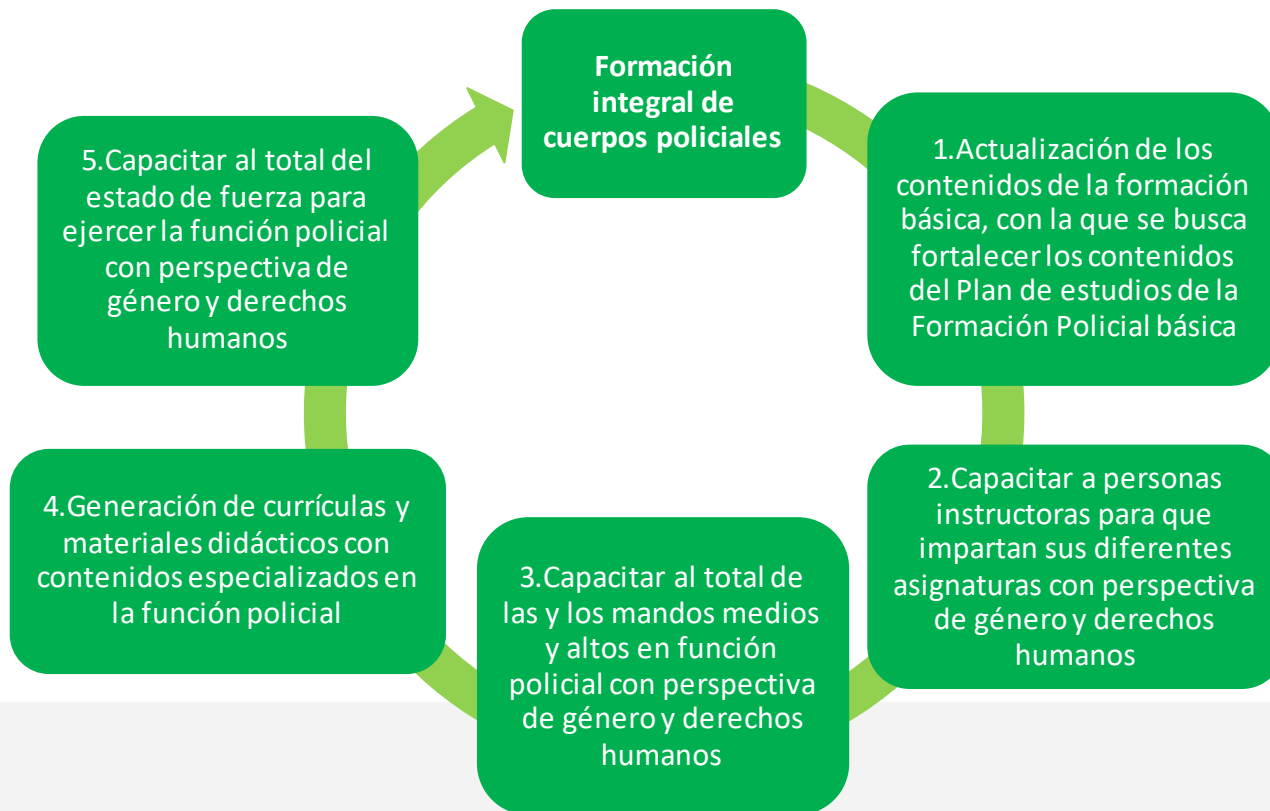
Formación integral de cuerpos policiales

1.Actualización de los contenidos de la formación básica, con la que se busca fortalecer los contenidos del Plan de estudios de la Formación Policial básica

2.Capacitar a personas instructoras para que impartan sus diferentes asignaturas con perspectiva de género y derechos humanos

3.Capacitar al total de las y los mandos medios y altos en función policial con perspectiva de género y derechos humanos

4.Generación de currículas y materiales didácticos con contenidos especializados en la función policial

5.Capacitar al total del estado de fuerza para ejercer la función policial con perspectiva de género y derechos humanos